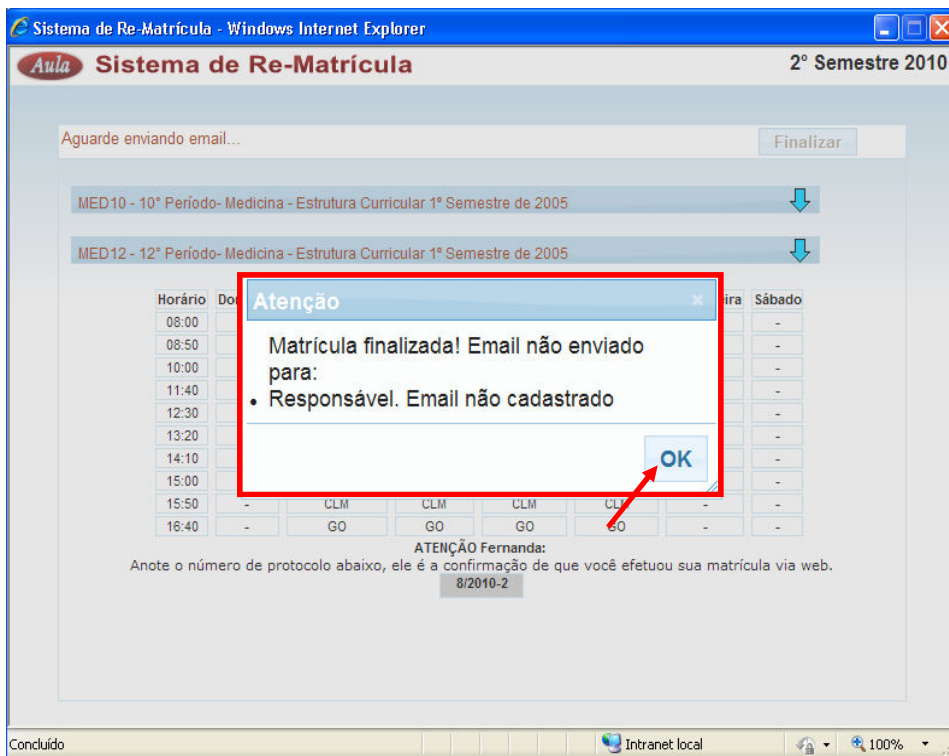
Sistema de Re-Matrícula - Windows Internet Explorer

Aula Sistema de Re-Matrícula

2° Semestre 2010

Aguarde enviando email...

Finalizar

MED10 - 10° Período- Medicina - Estrutura Curricular 1° Semestre de 2005

MED12 - 12° Período- Medicina - Estrutura Curricular 1° Semestre de 2005

| Horário | Do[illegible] | | | | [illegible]ira | Sábado |
|---|---|---|---|---|---|---|
| 08:00 | | | | | | - |
| 08:50 | | | | | | - |
| 10:00 | | | | | | - |
| 11:40 | | | | | | - |
| 12:30 | | | | | | - |
| 13:20 | | | | | | - |
| 14:10 | | | | | | - |
| 15:00 | | | | | | - |
| 15:50 | - | CLM | CLM | CLM | CLM | - | - |
| 16:40 | - | GO | GO | GO | GO | - | - |

Atenção

×

Matrícula finalizada! Email não enviado para:

• Responsável. Email não cadastrado

OK

ATENÇÃO Fernanda:

Anote o número de protocolo abaixo, ele é a confirmação de que você efetuou sua matrícula via web.

8/2010-2

Concluído

Intranet local

100%